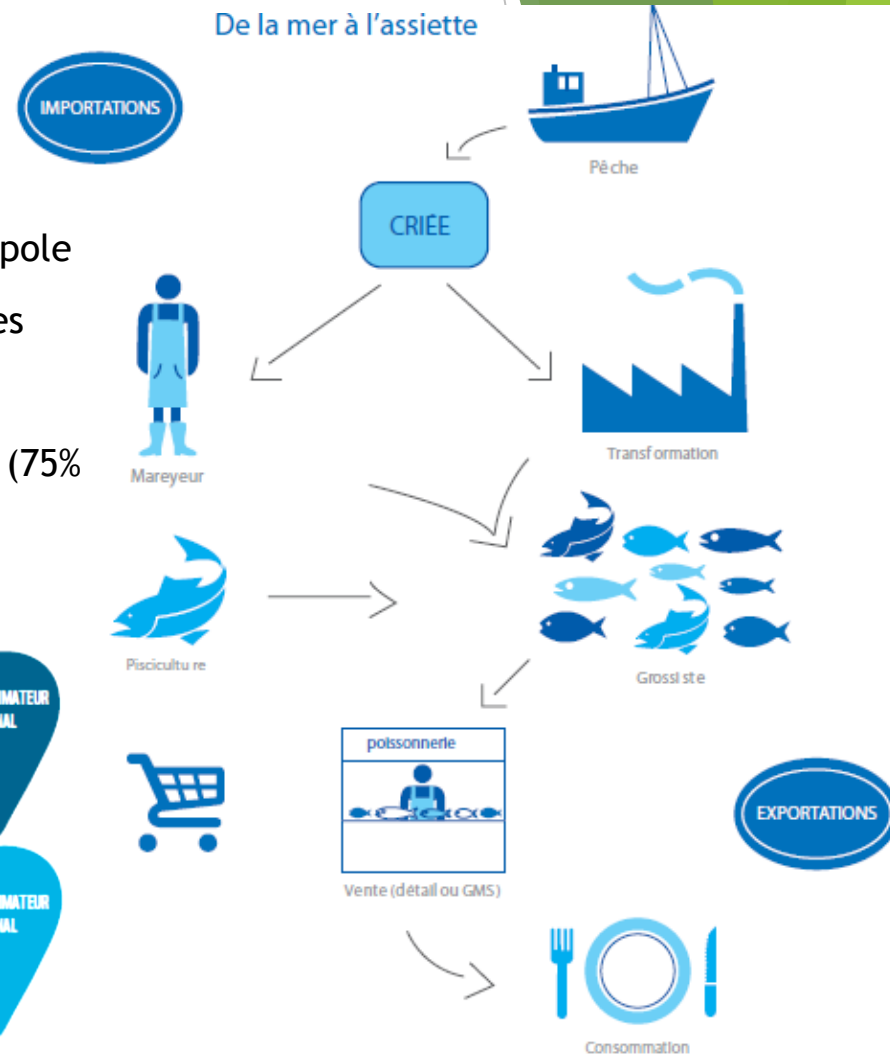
De la mer à l'assiette

IMPORTATIONS

Pêche

CRIÉE

pole

es

Mareyeur

Transformation

(75%

Pisciculture

Grossiste

MATEUR
AL

poissonnerie

EXPORTATIONS

MATEUR
AL

Vente (détail ou GMS)

Consommation